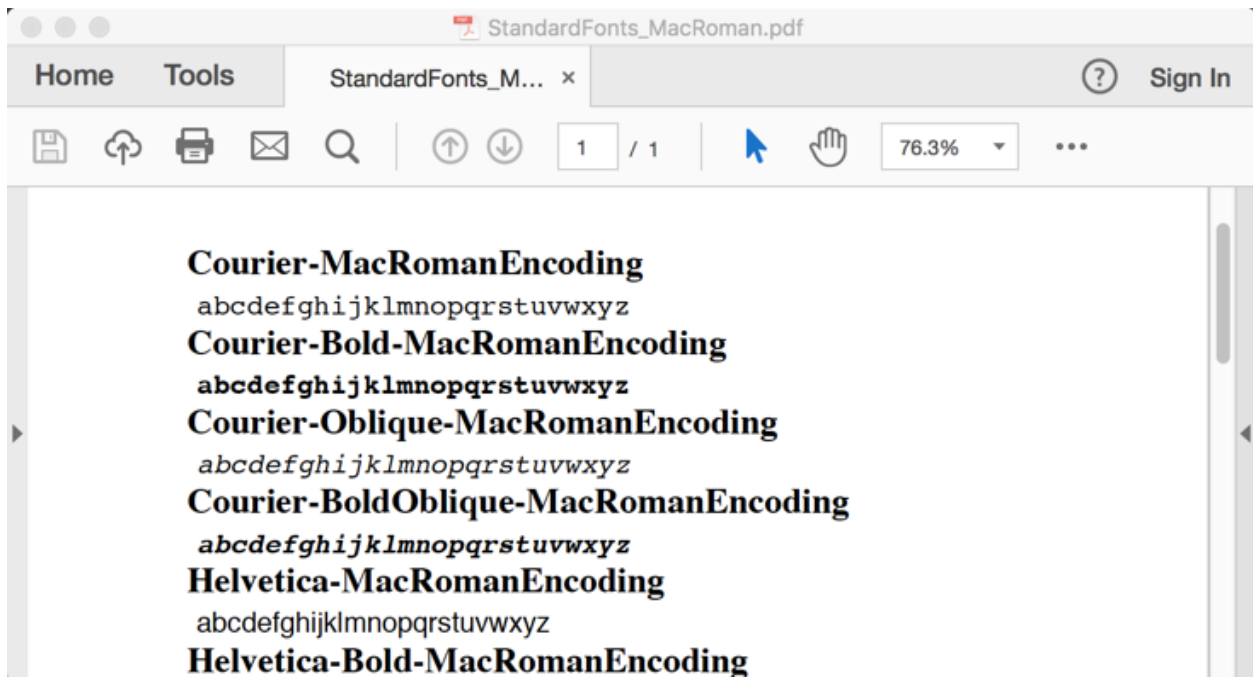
StandardFonts_MacRoman.pdf

Home Tools StandardFonts_M... ×

Sign In

1 / 1

76.3%

Courier-MacRomanEncoding

abcdefghijklmnopqrstuvwxyz

Courier-Bold-MacRomanEncoding

abcdefghijklmnopqrstuvwxyz

Courier-Oblique-MacRomanEncoding

abcdefghijklmnopqrstuvwxyz

Courier-BoldOblique-MacRomanEncoding

abcdefghijklmnopqrstuvwxyz

Helvetica-MacRomanEncoding

abcdefghijklmnopqrstuvwxyz

Helvetica-Bold-MacRomanEncoding